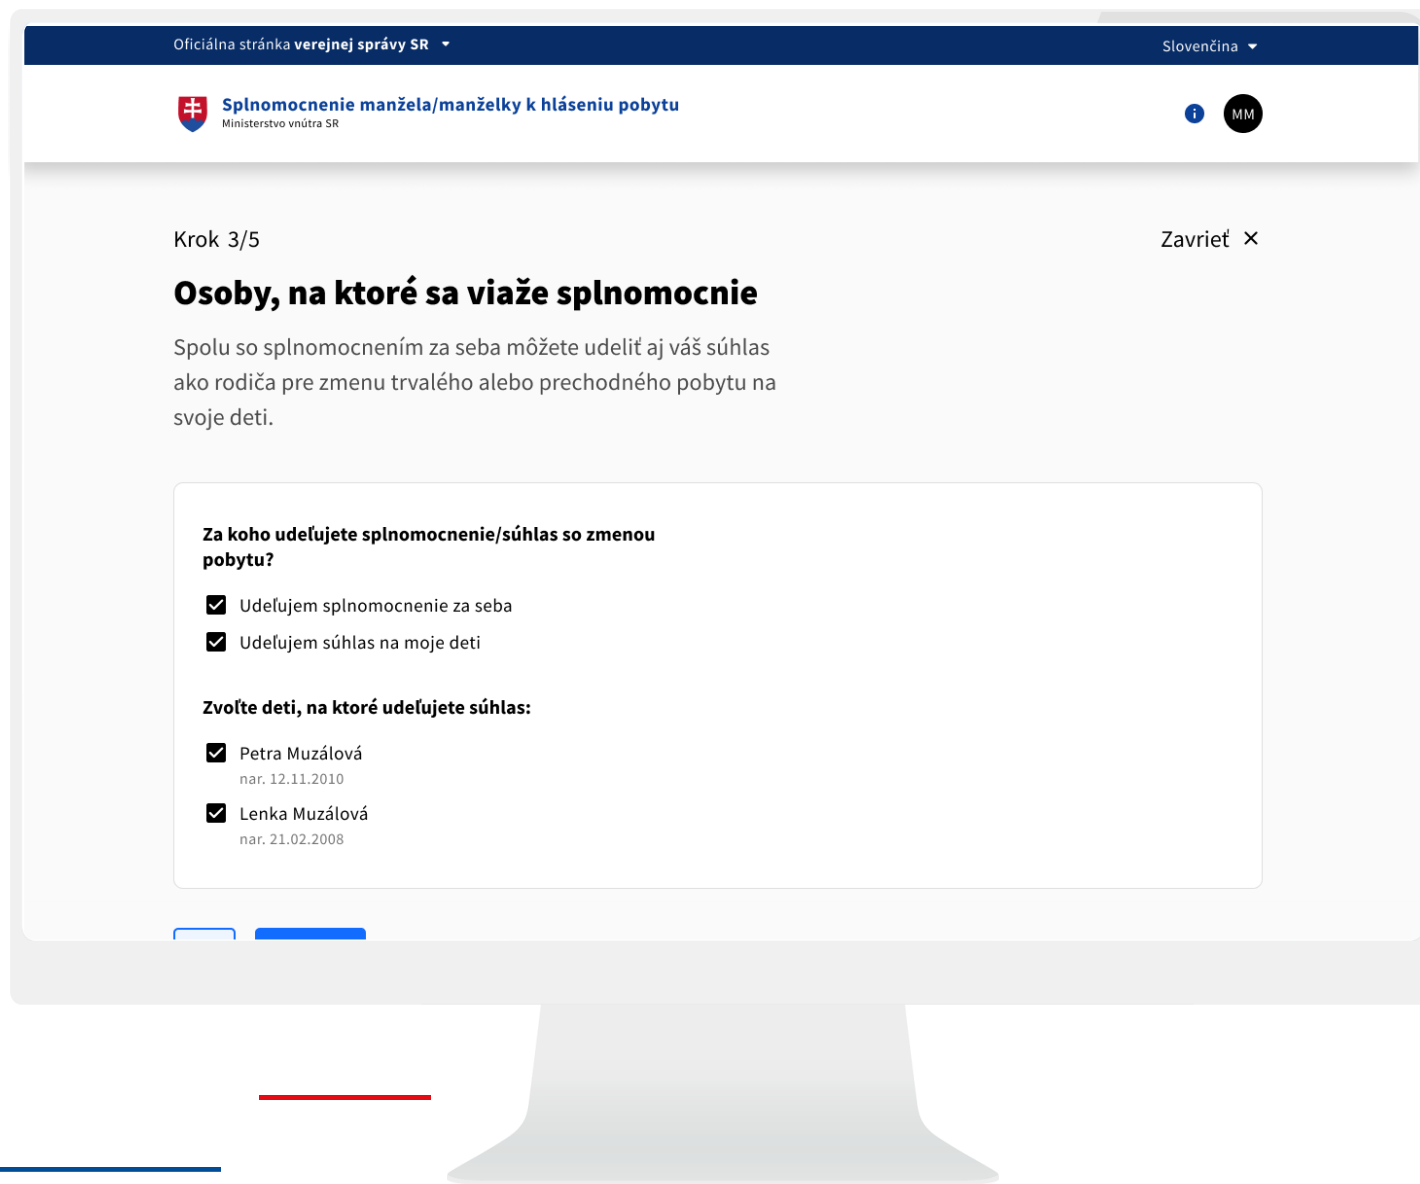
Oficiálna stránka **verejnej správy SR**

Slovenčina

Splnomocnenie manžela/manželky k hláseniu pobytu
Ministerstvo vnútra SR

MM

Krok 3/5

Zavrieť

Osoby, na ktoré sa viaže splnomocnie

Spolu so splnomocnením za seba môžete udeliť aj váš súhlas ako rodiča pre zmenu trvalého alebo prechodného pobytu na svoje deti.

Za koho udeľujete splnomocnenie/súhlas so zmenou pobytu?

Udeľujem splnomocnenie za seba

Udeľujem súhlas na moje deti

Zvoľte deti, na ktoré udeľujete súhlas:

Petra Muzálová
nar. 12.11.2010

Lenka Muzálová
nar. 21.02.2008